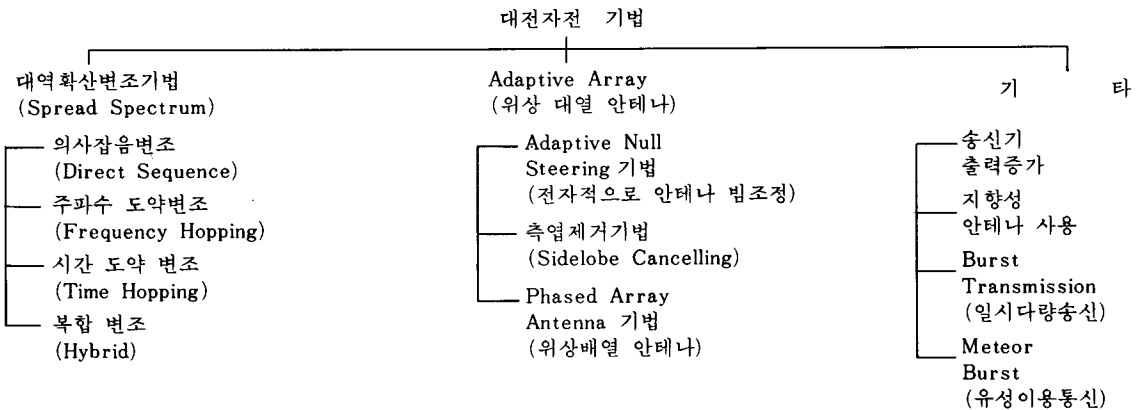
대전자전 기법

대역확산변조기법
(Spread Spectrum)

의사잡음변조
(Direct Sequence)

주파수 도약변조
(Frequency Hopping)

시간 도약 변조
(Time Hopping)

복합 변조
(Hybrid)

Adaptive Array
(위상 대열 안테나)

Adaptive Null Steering 기법
(전자적으로 안테나 빔조정)

측엽제거기법
(Sidelobe Cancelling)

Phased Array Antenna 기법
(위상배열 안테나)

기 타

송신기 출력증가

지향성 안테나 사용

Burst Transmission
(일시다량송신)

Meteor Burst
(유성이용통신)